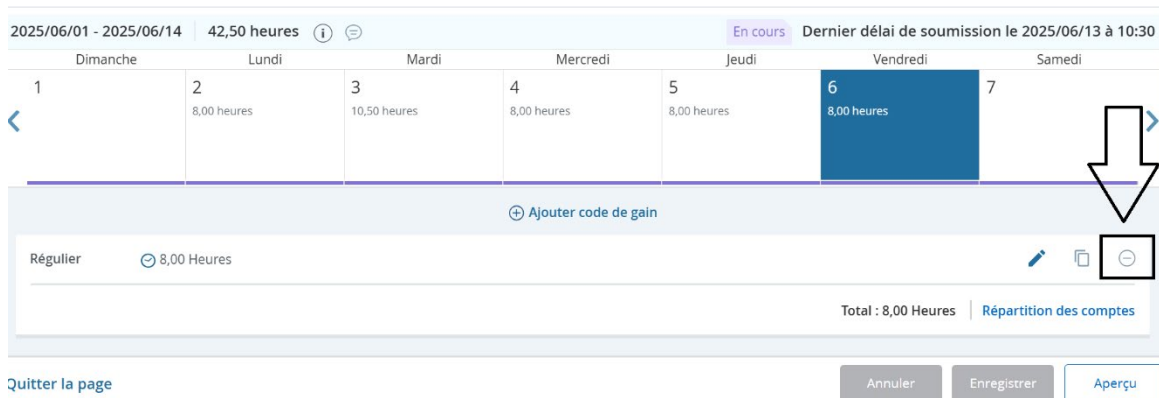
2025/06/01 - 2025/06/14 | 42,50 heures

En cours Dernier délai de soumission le 2025/06/13 à 10:30

| Dimanche | Lundi | Mardi | Mercredi | Jeudi | Vendredi | Samedi |
|---|---|---|---|---|---|---|
| 1 | 2 8,00 heures | 3 10,50 heures | 4 8,00 heures | 5 8,00 heures | 6 8,00 heures | 7 |

Ajouter code de gain

Régulier 8,00 Heures

Total : 8,00 Heures | Répartition des comptes

Quitter la page

Annuler Enregistrer Aperçu